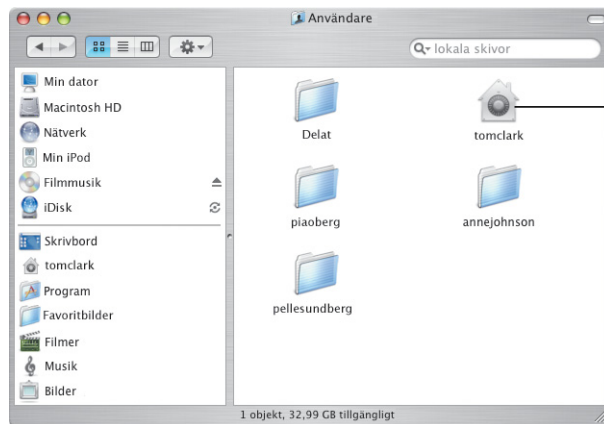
Användare

lokala skivor

Min dator
Macintosh HD
Nätverk
Min iPod
Filmmusik
iDisk
Skrivbord
tomclark
Program
Favoritbilder
Filmer
Musik
Bilder

Delat
tomclark
piaoberg
annejohnson
pellesundberg

1 objekt, 32,99 GB tillgängligt